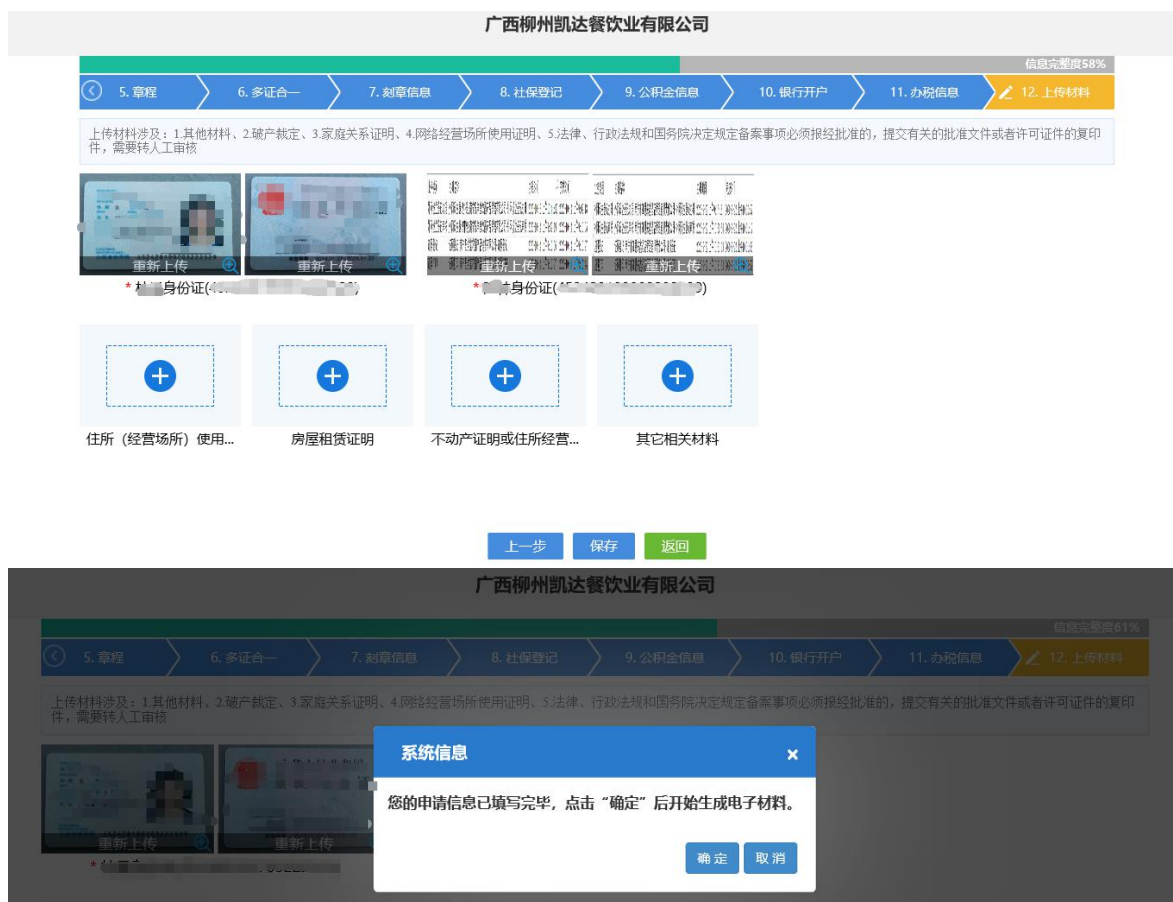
广西柳州凯达餐饮业有限公司

信息完整度58%

5. 章程 6. 多证合一 7. 刻章信息 8. 社保登记 9. 公积金信息 10. 银行开户 11. 办税信息 12. 上传材料

上传材料涉及：1.其他材料、2.破产裁定、3.家庭关系证明、4.网络经营场所使用证明、5.法律、行政法规和国务院决定规定备案事项必须报经批准的，提交有关的批准文件或者许可证件的复印件，需要转人工审核

重新上传 重新上传 重新上传 重新上传

* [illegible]身份证([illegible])

* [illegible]身份证([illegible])

住所（经营场所）使用... 房屋租赁证明 不动产证明或住所经营... 其它相关材料

上一步 保存 返回

广西柳州凯达餐饮业有限公司

信息完整度61%

5. 章程 6. 多证合一 7. 刻章信息 8. 社保登记 9. 公积金信息 10. 银行开户 11. 办税信息 12. 上传材料

上传材料涉及：1.其他材料、2.破产裁定、3.家庭关系证明、4.网络经营场所使用证明、5.法律、行政法规和国务院决定规定备案事项必须报经批准的，提交有关的批准文件或者许可证件的复印件，需要转人工审核

重新上传 重新上传

系统信息

您的申请信息已填写完毕，点击“确定”后开始生成电子材料。

确定 取消